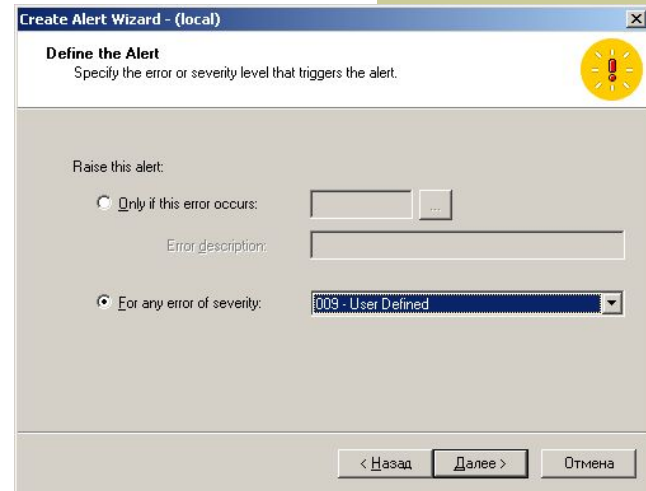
Create Alert Wizard - (local)

Define the Alert
Specify the error or severity level that triggers the alert.

Raise this alert:

Only if this error occurs:

...

Error description:

For any error of severity:

009 - User Defined

< Назад

Далее >

Отмена